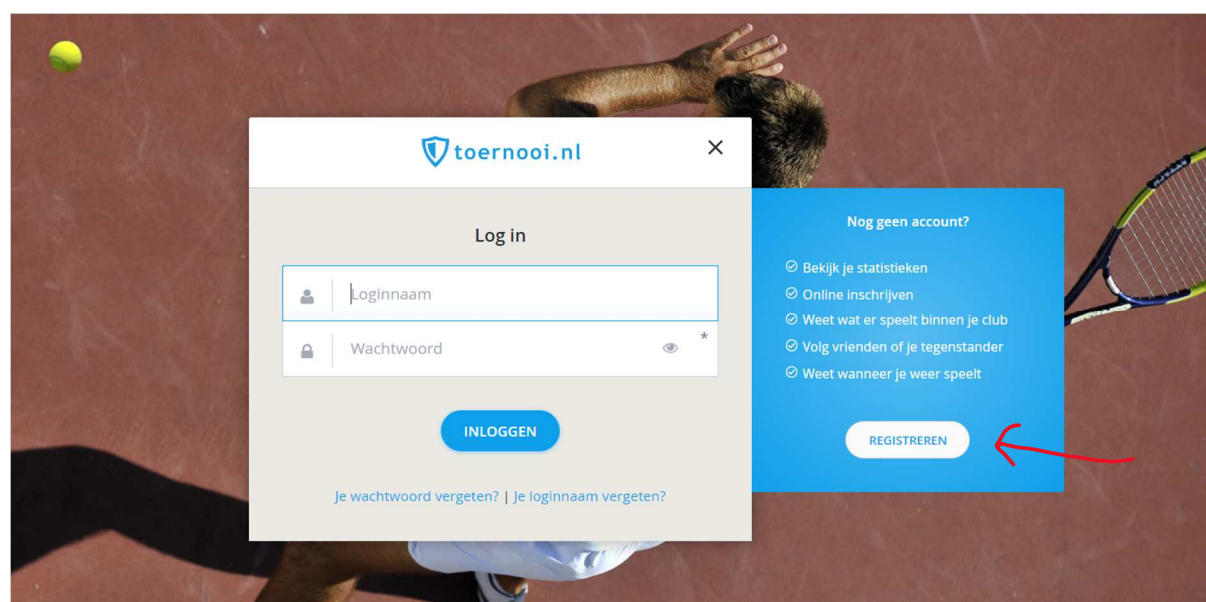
toernooi.nl

×

Log in

Loginnaam

Wachtwoord

*

INLOGGEN

Je wachtwoord vergeten? | Je loginnaam vergeten?

Nog geen account?

Bekijk je statistieken
Online inschrijven
Weet wat er speelt binnen je club
Volg vrienden of je tegenstander
Weet wanneer je weer speelt

REGISTREREN